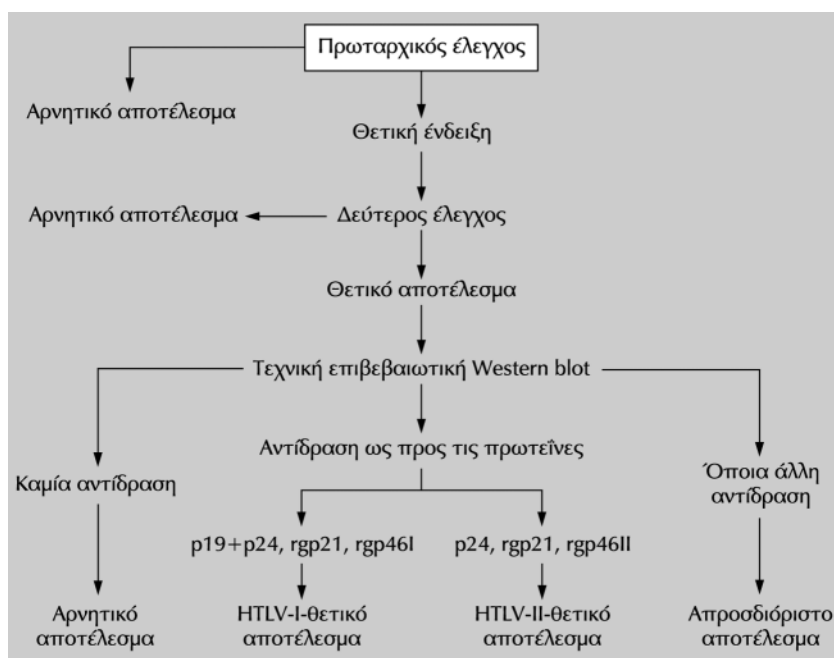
Πρωταρχικός έλεγχος

Αρνητικό αποτέλεσμα

Θετική ένδειξη

Αρνητικό αποτέλεσμα

Δεύτερος έλεγχος

Θετικό αποτέλεσμα

Τεχνική επιβεβαιωτική Western blot

Καμία αντίδραση

Αντίδραση ως προς τις πρωτεΐνες

Όποια άλλη αντίδραση

p19+p24, rgp21, rgp46I

p24, rgp21, rgp46II

Αρνητικό αποτέλεσμα

HTLV-I-θετικό αποτέλεσμα

HTLV-II-θετικό αποτέλεσμα

Απροσδιόριστο αποτέλεσμα